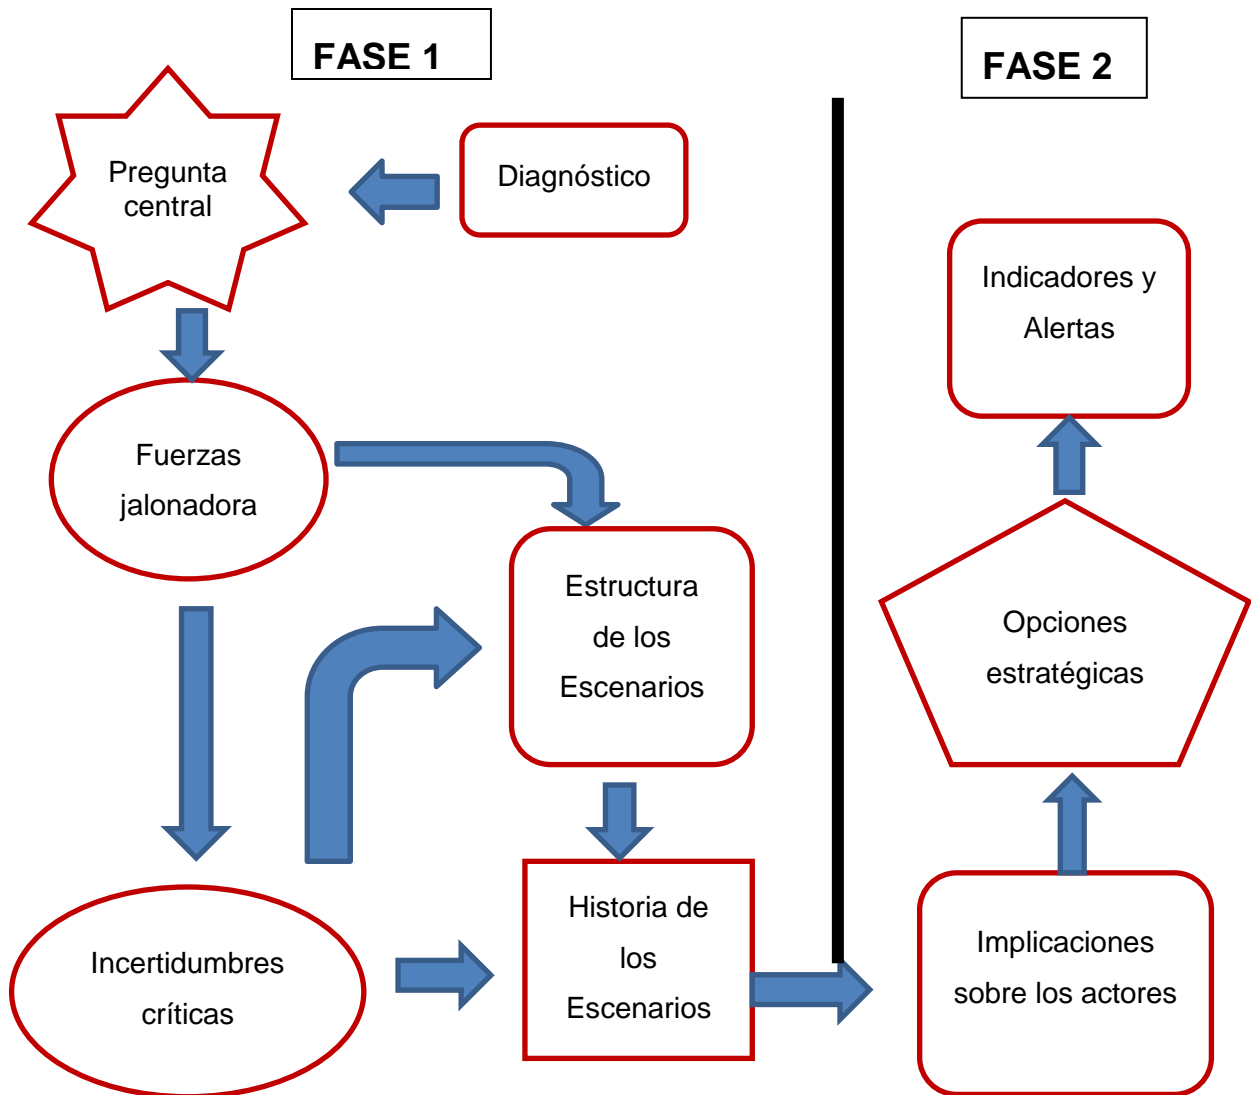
FASE 1

FASE 2

Pregunta central

Diagnóstico

Indicadores y Alertas

Fuerzas jalonadora

Estructura de los Escenarios

Opciones estratégicas

Incertidumbres críticas

Historia de los Escenarios

Implicaciones sobre los actores